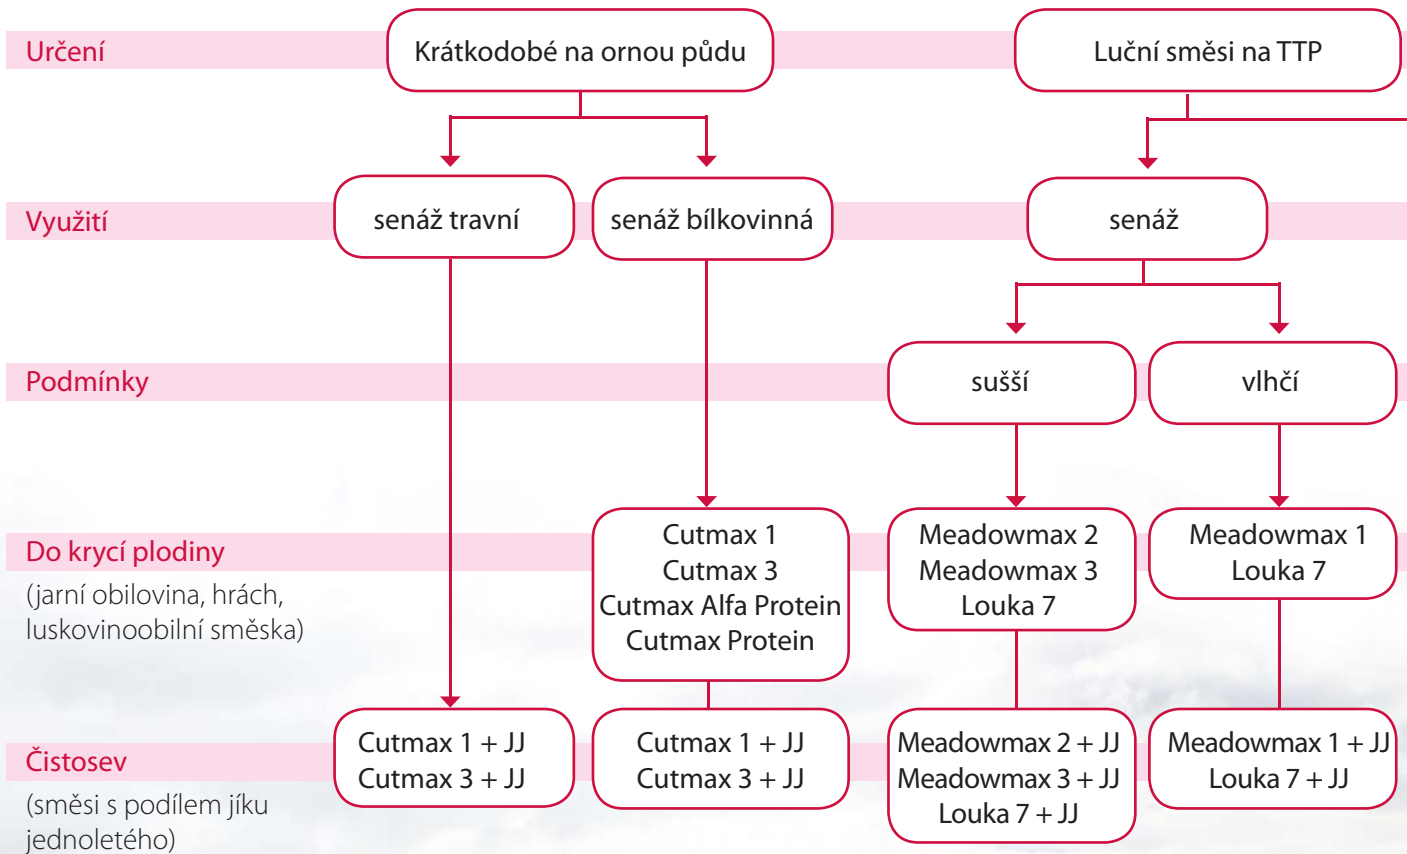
Určení

Krátkodobé na ornou půdu

Luční směsi na TTP

Využití

senáž travní

senáž bílkovinná

senáž

Podmínky

sušší

vlhčí

Do krycí plodiny

(jarní obilovina, hrách, luskovinoobilní směska)

Cutmax 1
Cutmax 3
Cutmax Alfa Protein
Cutmax Protein

Meadowmax 2
Meadowmax 3
Louka 7

Meadowmax 1
Louka 7

Čistosev

(směsi s podílem jíku jednoletého)

Cutmax 1 + JJ
Cutmax 3 + JJ

Cutmax 1 + JJ
Cutmax 3 + JJ

Meadowmax 2 + JJ
Meadowmax 3 + JJ
Louka 7 + JJ

Meadowmax 1 + JJ
Louka 7 + JJ